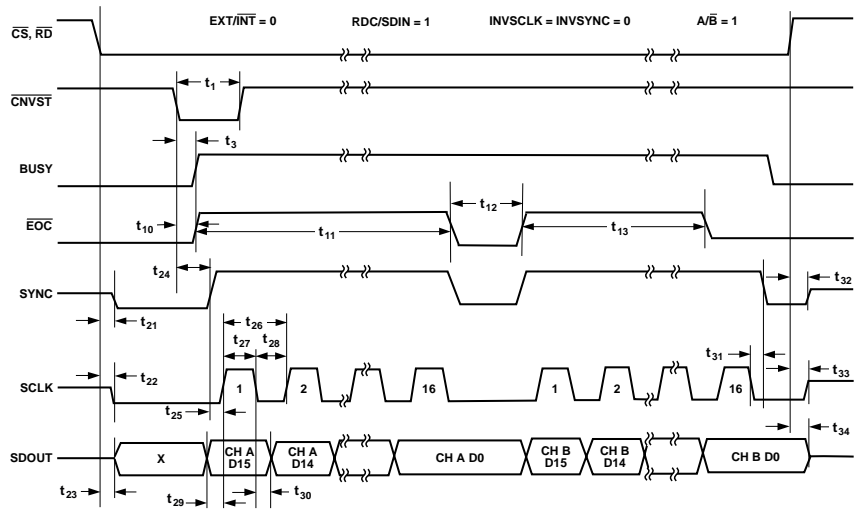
$\overline{CS}$, $\overline{RD}$

EXT/$\overline{INT}$ = 0

RDC/SDIN = 1

INVSCLK = INVSYNC = 0

A/$\overline{B}$ = 1

$\overline{CNVST}$

$t_1$

BUSY

$t_3$

$\overline{EOC}$

$t_{10}$

$t_{11}$

$t_{12}$

$t_{13}$

$t_{24}$

SYNC

$t_{32}$

$t_{21}$

$t_{26}$

$t_{27}$

$t_{28}$

$t_{31}$

SCLK

$t_{22}$

1

2

16

1

2

16

$t_{33}$

$t_{25}$

$t_{34}$

SDOUT

X

CH A D15

CH A D14

CH A D0

CH B D15

CH B D14

CH B D0

$t_{23}$

$t_{29}$

$t_{30}$